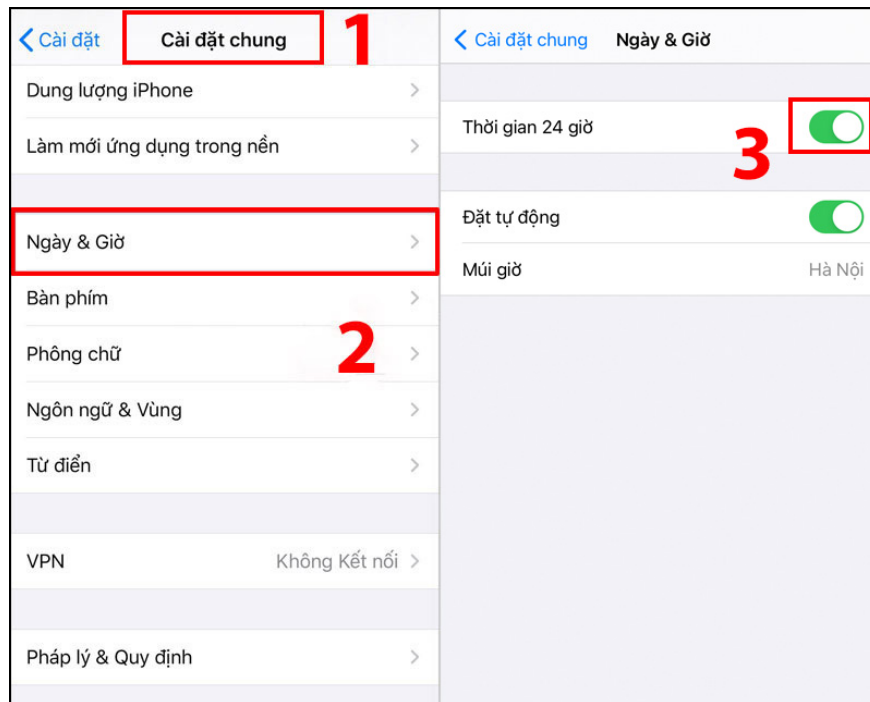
Cài đặt
Cài đặt chung
1

Dung lượng iPhone

Làm mới ứng dụng trong nền

Ngày & Giờ

Bàn phím

2

Phông chữ

Ngôn ngữ & Vùng

Từ điển

VPN
Không Kết nối

Pháp lý & Quy định

Cài đặt chung
Ngày & Giờ

Thời gian 24 giờ

3

Đặt tự động

Múi giờ
Hà Nội